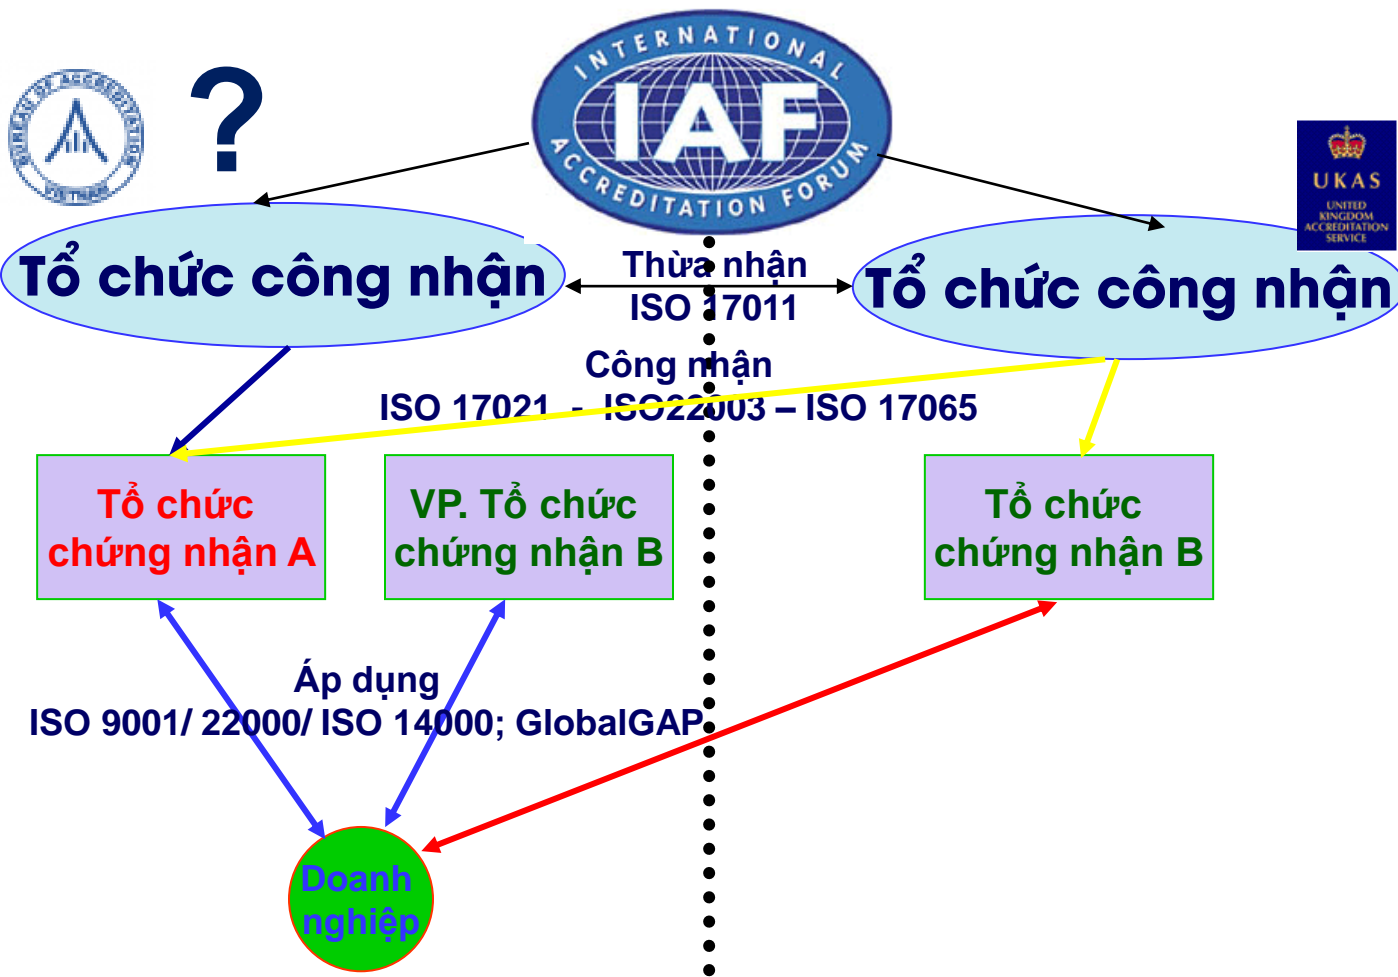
BUREAU OF ACCREDITATION VIETNAM

?

INTERNATIONAL IAF ACCREDITATION FORUM

UKAS UNITED KINGDOM ACCREDITATION SERVICE

Tổ chức công nhận

Thừa nhận ISO 17011

Tổ chức công nhận

Công nhận
ISO 17021 - ISO22003 – ISO 17065

Tổ chức chứng nhận A

VP. Tổ chức chứng nhận B

Tổ chức chứng nhận B

Áp dụng
ISO 9001/ 22000/ ISO 14000; GlobalGAP

Doanh nghiệp